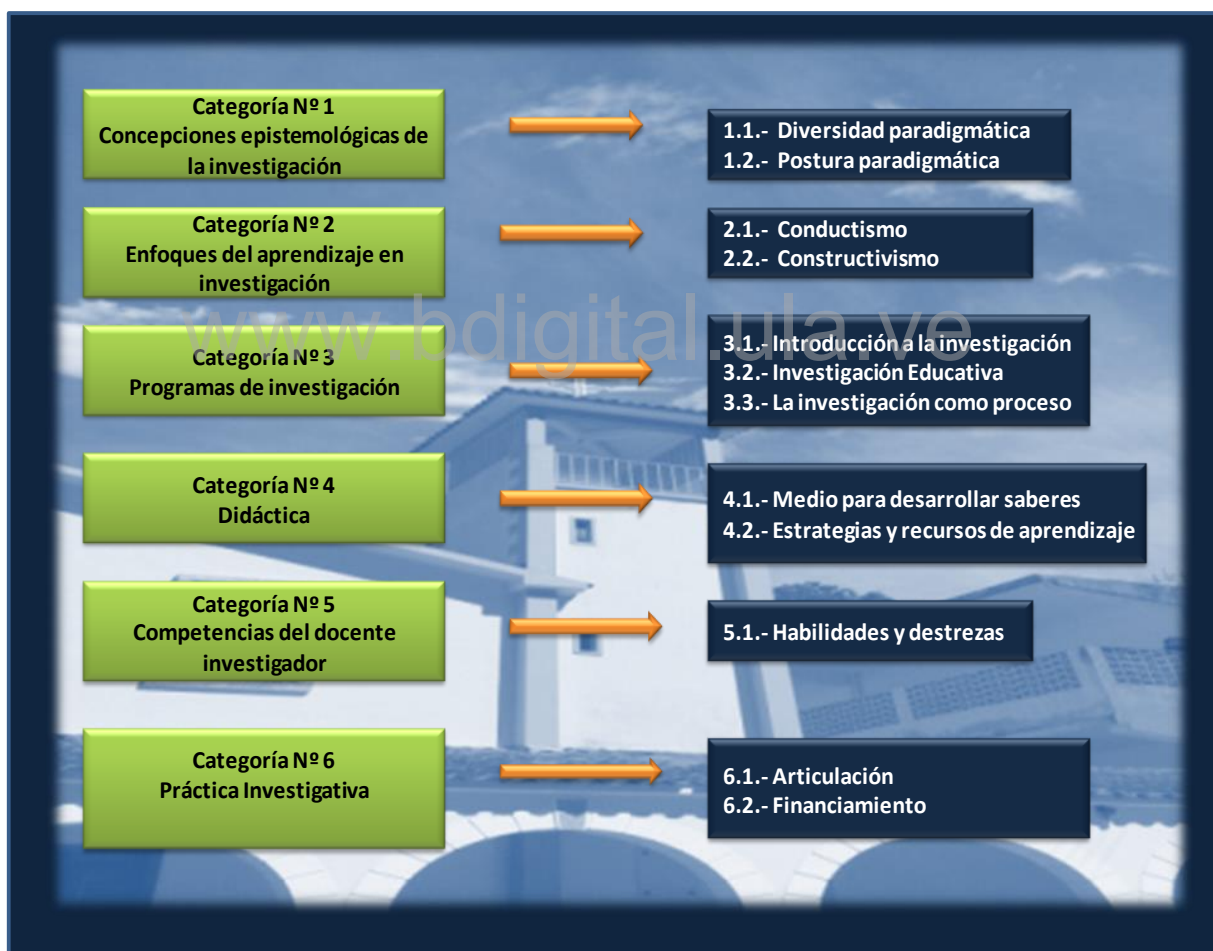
Categoría Nº 1
Concepciones epistemológicas de la investigación

1.1.- Diversidad paradigmática
1.2.- Postura paradigmática

Categoría Nº 2
Enfoques del aprendizaje en investigación

2.1.- Conductismo
2.2.- Constructivismo

www.bdigital.ula.ve

Categoría Nº 3
Programas de investigación

3.1.- Introducción a la investigación
3.2.- Investigación Educativa
3.3.- La investigación como proceso

Categoría Nº 4
Didáctica

4.1.- Medio para desarrollar saberes
4.2.- Estrategias y recursos de aprendizaje

Categoría Nº 5
Competencias del docente investigador

5.1.- Habilidades y destrezas

Categoría Nº 6
Práctica Investigativa

6.1.- Articulación
6.2.- Financiamiento